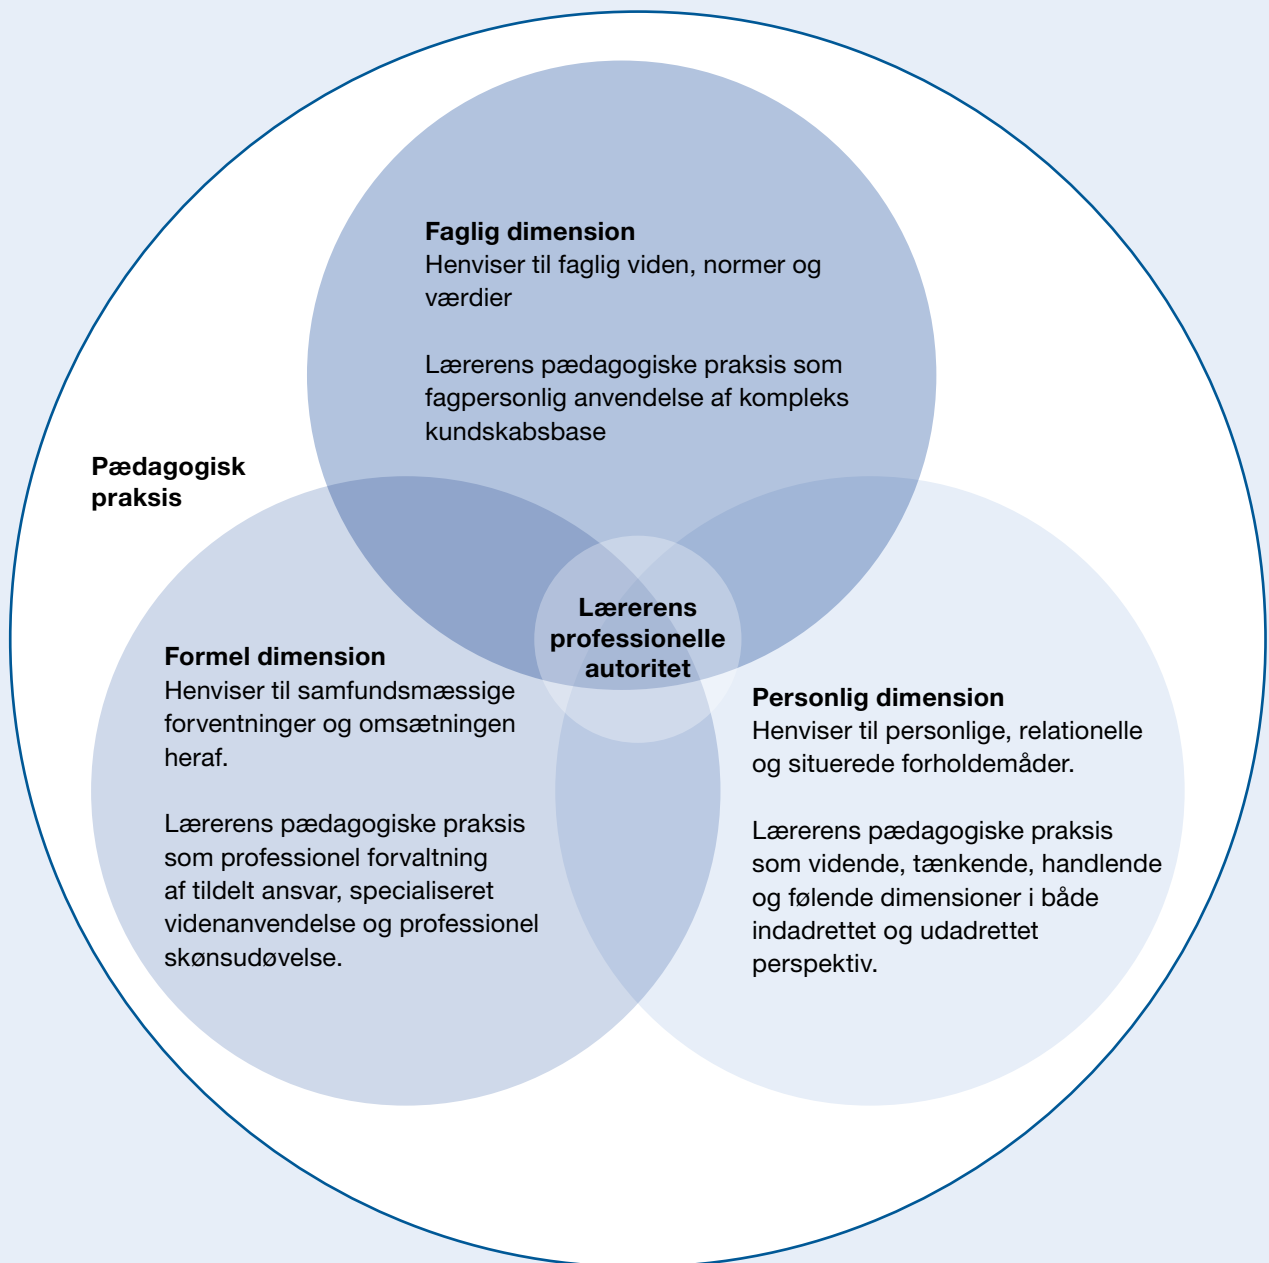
Faglig dimension
Henviser til faglig viden, normer og værdier

Lærerens pædagogiske praksis som fagpersonlig anvendelse af kompleks kundskabsbase

Pædagogisk praksis

Lærerens professionelle autoritet

Formel dimension
Henviser til samfundsmæssige forventninger og omsætningen heraf.

Lærerens pædagogiske praksis som professionel forvaltning af tildelt ansvar, specialiseret videnanvendelse og professionel skønsudøvelse.

Personlig dimension
Henviser til personlige, relationelle og situerede forholdemåder.

Lærerens pædagogiske praksis som vidende, tænkende, handlende og følende dimensioner i både indadrettet og udadrettet perspektiv.